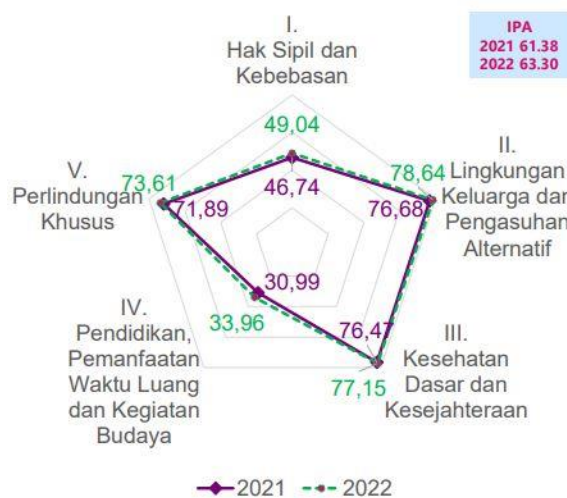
IPA
2021 61.38
2022 63.30

I.
Hak Sipil dan Kebebasan

49,04
46,74

II.
Lingkungan Keluarga dan Pengasuhan Alternatif

78,64
76,68

III.
Kesehatan Dasar dan Kesejahteraan

76,47
77,15

IV.
Pendidikan, Pemanfaatan Waktu Luang dan Kegiatan Budaya

30,99
33,96

V.
Perlindungan Khusus

73,61
71,89

2021 2022